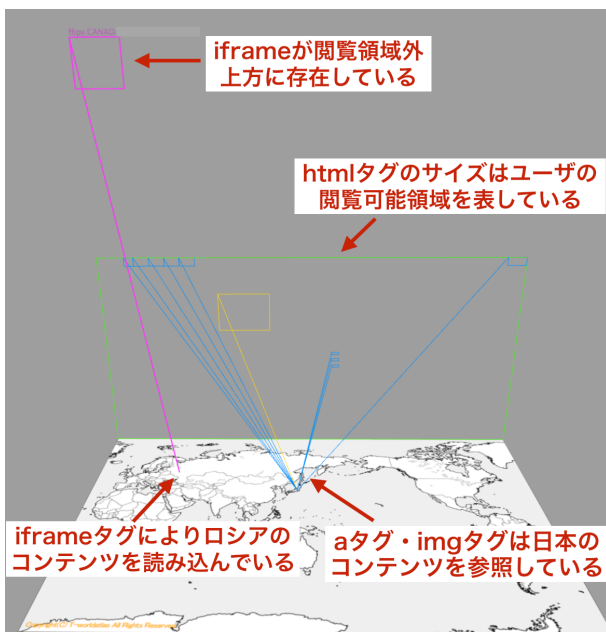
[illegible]

iframeが閲覧領域外上方に存在している

htmlタグのサイズはユーザの閲覧可能領域を表している

iframeタグによりロシアのコンテンツを読み込んでいる

aタグ・imgタグは日本のコンテンツを参照している

Copyright(C) T-worldatlas All Rights Reserved.